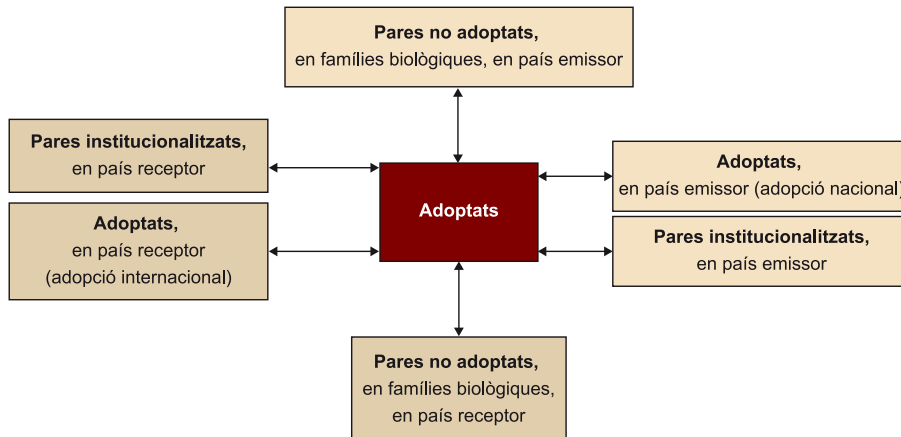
Pares no adoptats,
en famílies biològiques, en país emissor

Pares institucionalitzats,
en país receptor

Adoptats,
en país receptor
(adopció internacional)

Adoptats

Adoptats,
en país emissor (adopció nacional)

Pares institucionalitzats,
en país emissor

Pares no adoptats,
en famílies biològiques,
en país receptor